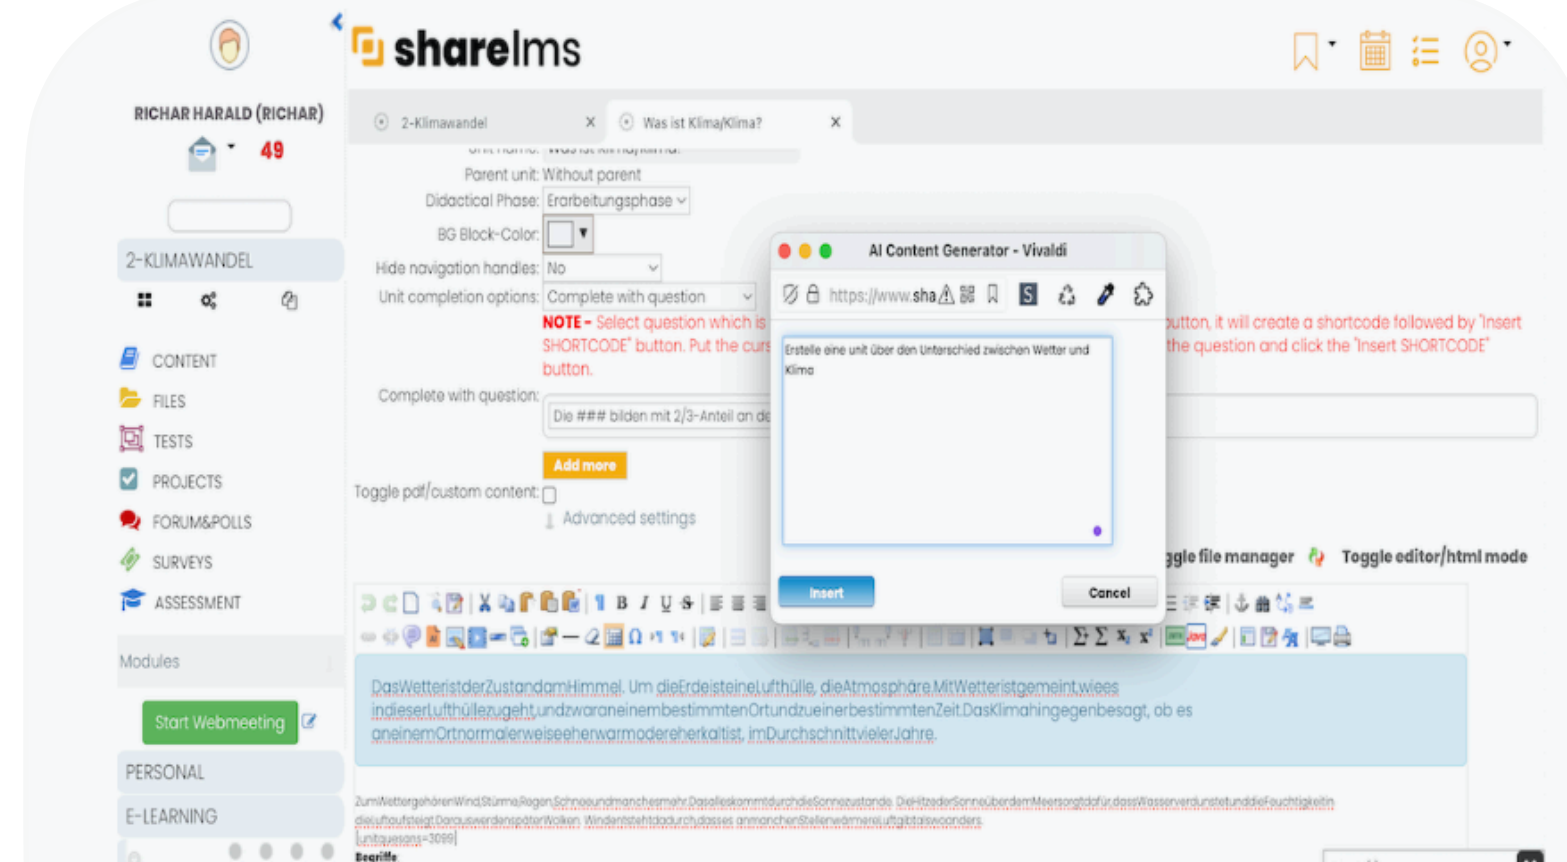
sharelms

RICHAR HARALD (RICHAR)

49

2-KLIMAWANDEL

CONTENT
FILES
TESTS
PROJECTS
FORUM&POLLS
SURVEYS
ASSESSMENT

Modules

Start Webmeeting

PERSONAL

E-LEARNING

2-Klimawandel ×
Was ist Klima/Klima? ×

Parent unit: Without parent
Didactical Phase: Erarbeitungsphase
BG Block-Color:
Hide navigation handles: No
Unit completion options: Complete with question

NOTE - Select question which is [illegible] button, it will create a shortcode followed by 'Insert SHORTCODE' button. Put the curs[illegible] the question and click the 'Insert SHORTCODE' button.

Complete with question: Die ### bilden mit 2/3-Anteil an de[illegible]

Add more

Toggle pdf/custom content:

Advanced settings

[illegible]ggle file manager
Toggle editor/html mode

AI Content Generator - Vivaldi

https://www.sha

Erstelle eine unit über den Unterschied zwischen Wetter und Klima

Insert
Cancel

DasWetteristderZustandamHimmel. Um dieErdeisteineLufthülle, dieAtmosphäre.MitWetteristgemeint,wiees indieserLufthüllezugeht,undzwaraneinembestimmtenOrtundzueinerbestimmtenZeit.DasKlimahingegenbesagt, ob es aneinemOrtnormalerweiseeherwarmodereherkaltist, imDurchschnittvielerJahre.

ZumWettergehörenWind,Stürme,Regen,SchneeundmanchesmehrDasallleskommtdurchdieSonnezustande. DieHitzederSonneüberdemMeersorgtdafür,dassWasserverdunstetunddieFeuchtigkeitin dieLuftaufsteigt.DarauswerdenspäterWolken. Windentstehtdadurch,dasses anmanchenStellenwärmereLuftgibtalswoanders.
[unitquestion=3099]
Begriffe